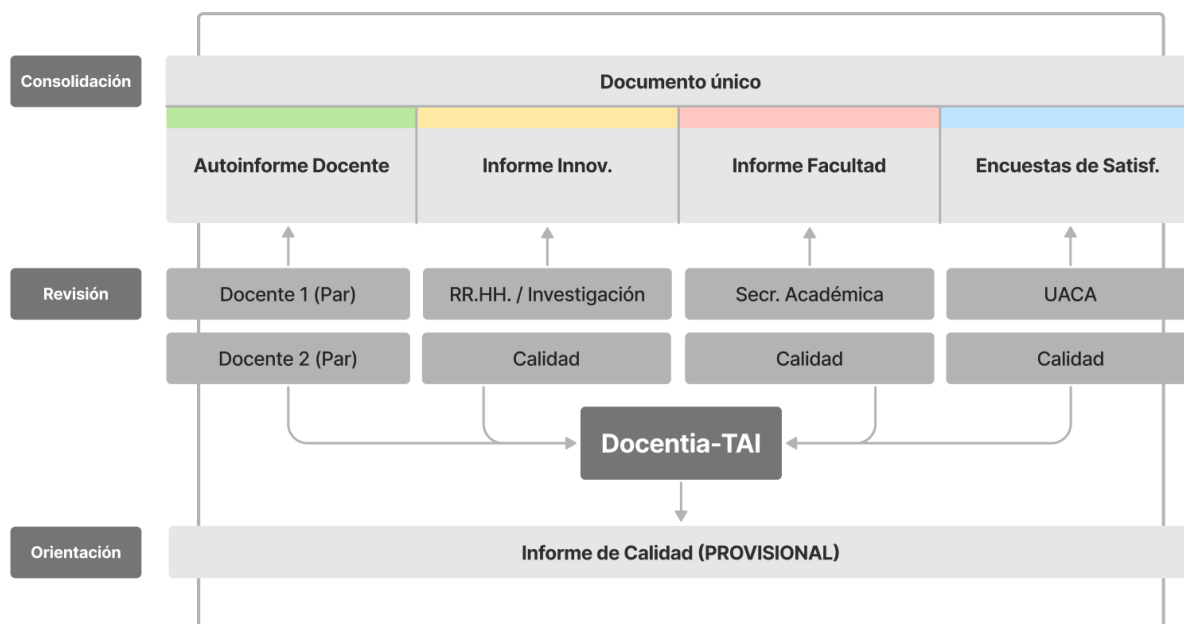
Consolidación

Documento único

Autoinforme Docente

Informe Innov.

Informe Facultad

Encuestas de Satisf.

Revisión

Docente 1 (Par)

RR.HH. / Investigación

Secr. Académica

UACA

Docente 2 (Par)

Calidad

Calidad

Calidad

Docentia-TAI

Orientación

Informe de Calidad (PROVISIONAL)